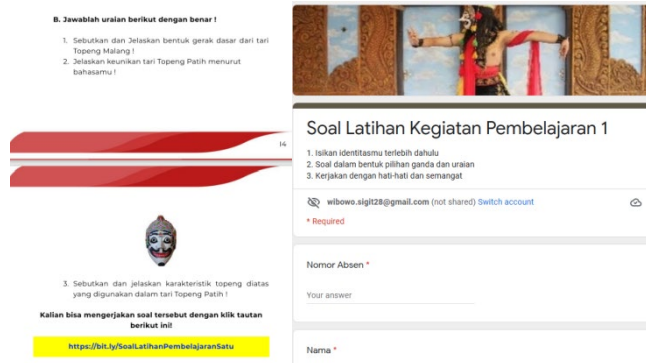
B. Jawablah uraian berikut dengan benar !

1. Sebutkan dan Jelaskan bentuk gerak dasar dari tari Topeng Malang !
2. Jelaskan keunikan tari Topeng Patih menurut bahasamu !

14

3. Sebutkan dan jelaskan karakteristik topeng diatas yang digunakan dalam tari Topeng Patih !

Kalian bisa mengerjakan soal tersebut dengan klik tautan berikut ini!

https://bit.ly/SoalLatihanPembelajaranSatu

Soal Latihan Kegiatan Pembelajaran 1

1. Isikan identitasmu terlebih dahulu
2. Soal dalam bentuk pilihan ganda dan uraian
3. Kerjakan dengan hati-hati dan semangat

wibowo.sigit28@gmail.com (not shared) Switch account

* Required

Nomor Absen *

Your answer

Nama *